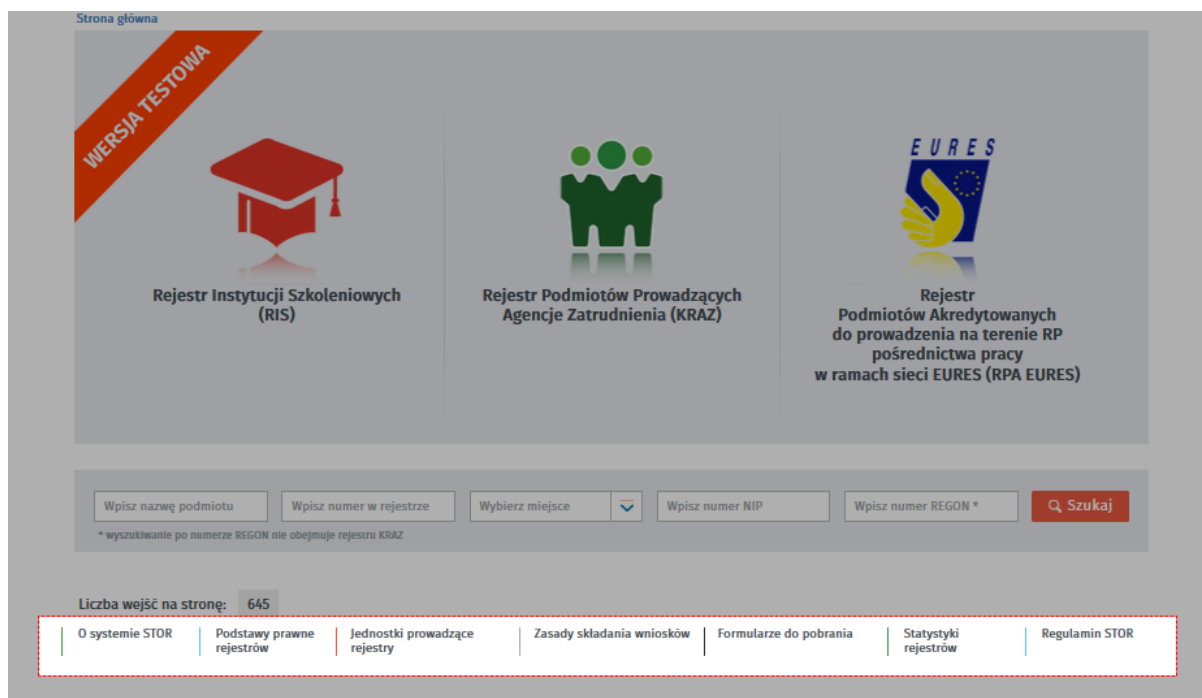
Strona główna

WERSJA TESTOWA

Rejestr Instytucji Szkoleniowych (RIS)

Rejestr Podmiotów Prowadzących Agencje Zatrudnienia (KRAZ)

EURES

Rejestr Podmiotów Akredytowanych do prowadzenia na terenie RP pośrednictwa pracy w ramach sieci EURES (RPA EURES)

Wpisz nazwę podmiotu | Wpisz numer w rejestrze | Wybierz miejsce | Wpisz numer NIP | Wpisz numer REGON * | Szukaj

* wyszukiwanie po numerze REGON nie obejmuje rejestru KRAZ

Liczba wejść na stronę: 645

O systemie STOR | Podstawy prawne rejestrów | Jednostki prowadzące rejestry | Zasady składania wniosków | Formularze do pobrania | Statystyki rejestrów | Regulamin STOR